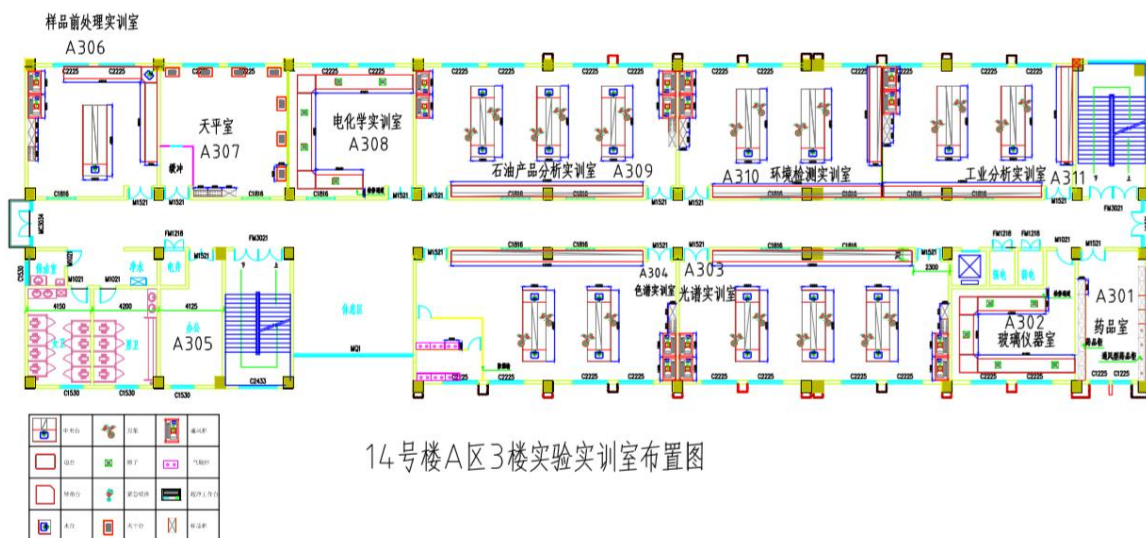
样品前处理实训室
A306

天平室
A307

电化学实训室
A308

石油产品分析实训室 A309

A310 环境检测实训室

工业分析实训室 A311

A305

A304 色谱实训室

A303 光谱实训室

A302 玻璃仪器室

A301 药品室

14号楼A区3楼实验实训室布置图